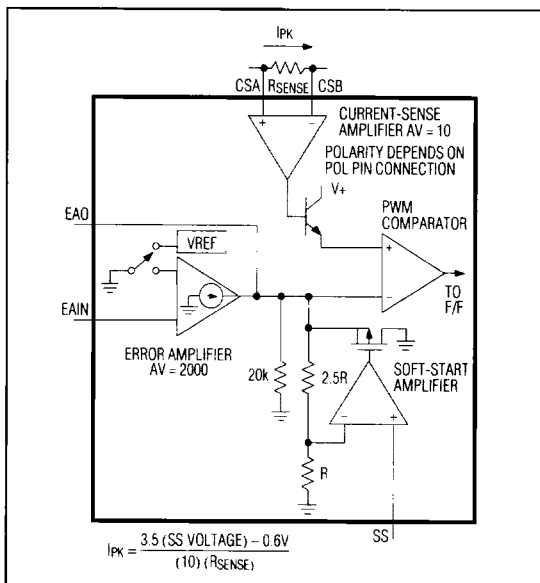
IPK

CSA RSENSE CSB

CURRENT-SENSE AMPLIFIER AV = 10

POLARITY DEPENDS ON POL PIN CONNECTION

V+

PWM COMPARATOR

EAO

VREF

EAIN

TO F/F

ERROR AMPLIFIER AV = 2000

20k

2.5R

SOFT-START AMPLIFIER

R

SS

$I_{PK} = \frac{3.5 \text{ (SS VOLTAGE)} - 0.6V}{(10)\ (R_{SENSE})}$